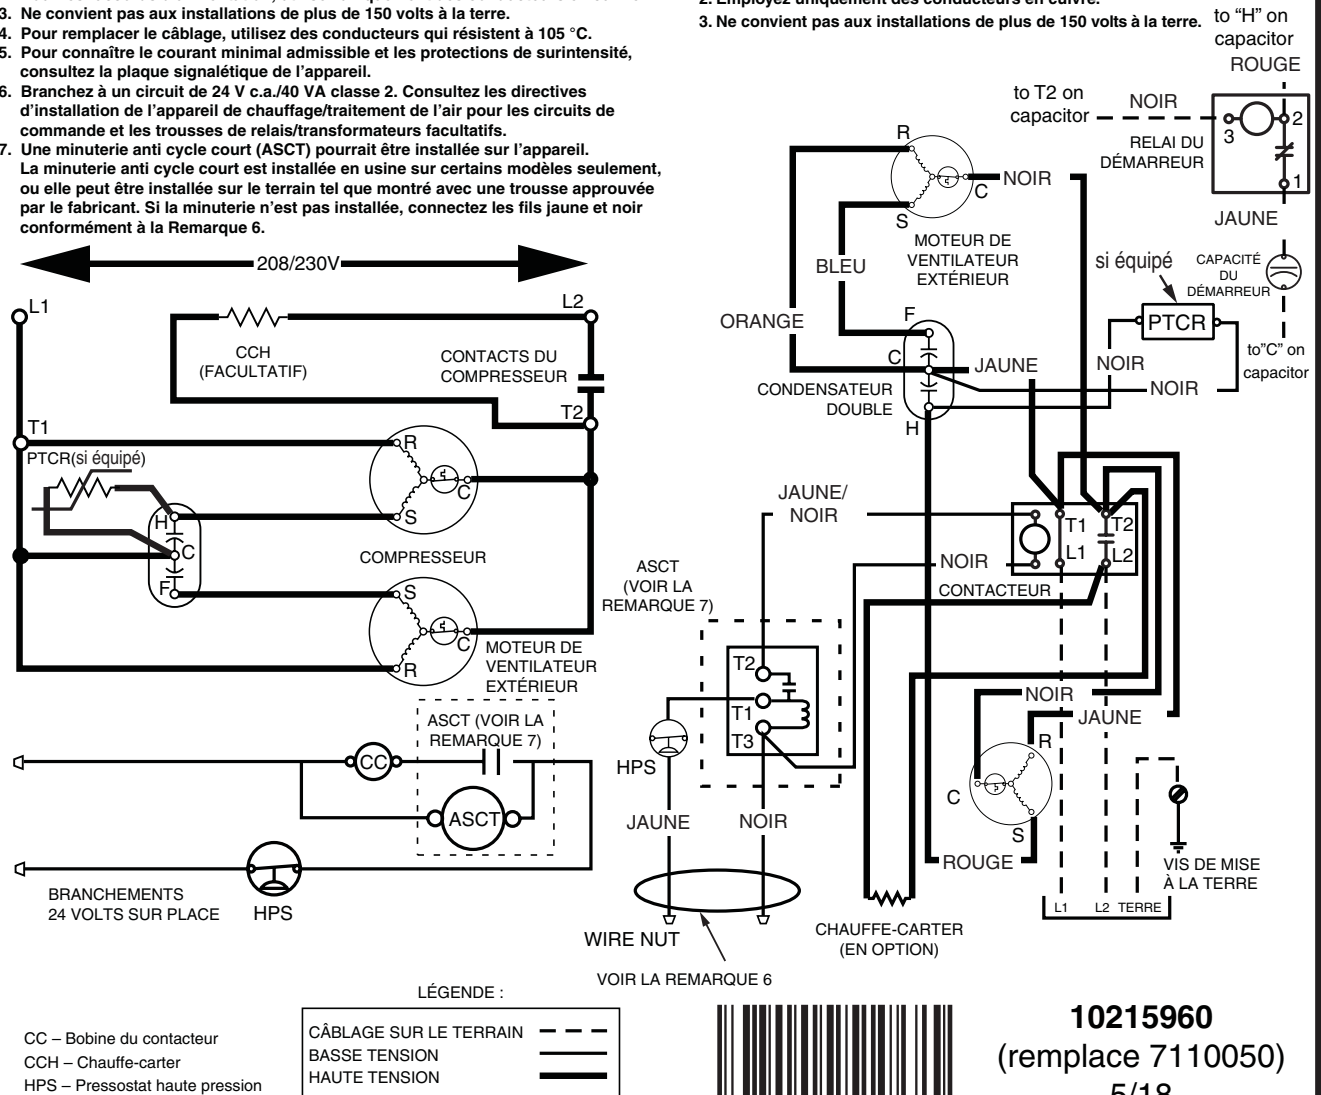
3. Ne convient pas aux installations de plus de 150 volts à la terre.
4. Pour remplacer le câblage, utilisez des conducteurs qui résistent à 105 °C.
5. Pour connaître le courant minimal admissible et les protections de surintensité, consultez la plaque signalétique de l'appareil.
6. Branchez à un circuit de 24 V c.a./40 VA classe 2. Consultez les directives d'installation de l'appareil de chauffage/traitement de l'air pour les circuits de commande et les trousses de relais/transformateurs facultatifs.
7. Une minuterie anti cycle court (ASCT) pourrait être installée sur l'appareil. La minuterie anti cycle court est installée en usine sur certains modèles seulement, ou elle peut être installée sur le terrain tel que montré avec une trousse approuvée par le fabricant. Si la minuterie n'est pas installée, connectez les fils jaune et noir conformément à la Remarque 6.

2. Employez uniquement des conducteurs en cuivre.
3. Ne convient pas aux installations de plus de 150 volts à la terre.

208/230V
L1
L2
CCH
(FACULTATIF)
CONTACTS DU COMPRESSEUR
T1
T2
PTCR(si équipé)
R
C
S
H
C
F
COMPRESSEUR
S
C
R
MOTEUR DE VENTILATEUR EXTÉRIEUR
ASCT (VOIR LA REMARQUE 7)
CC
ASCT
HPS
BRANCHEMENTS 24 VOLTS SUR PLACE

to "H" on capacitor
ROUGE
to T2 on capacitor
NOIR
3
2
1
RELAI DU DÉMARREUR
JAUNE
R
C
NOIR
S
MOTEUR DE VENTILATEUR EXTÉRIEUR
BLEU
si équipé
CAPACITÉ DU DÉMARREUR
PTCR
ORANGE
F
C
JAUNE
NOIR
to"C" on capacitor
NOIR
CONDENSATEUR DOUBLE
H
JAUNE/ NOIR
T1
T2
L1
L2
NOIR
CONTACTEUR
ASCT (VOIR LA REMARQUE 7)
T2
T1
T3
HPS
JAUNE
NOIR
NOIR
JAUNE
R
C
S
ROUGE
VIS DE MISE À LA TERRE
L1
L2
TERRE
WIRE NUT
CHAUFFE-CARTER (EN OPTION)
VOIR LA REMARQUE 6

LÉGENDE :
CC – Bobine du contacteur
CCH – Chauffe-carter
HPS – Pressostat haute pression

| CÂBLAGE SUR LE TERRAIN |
| BASSE TENSION |
| HAUTE TENSION |

10215960
(remplace 7110050)
5/18